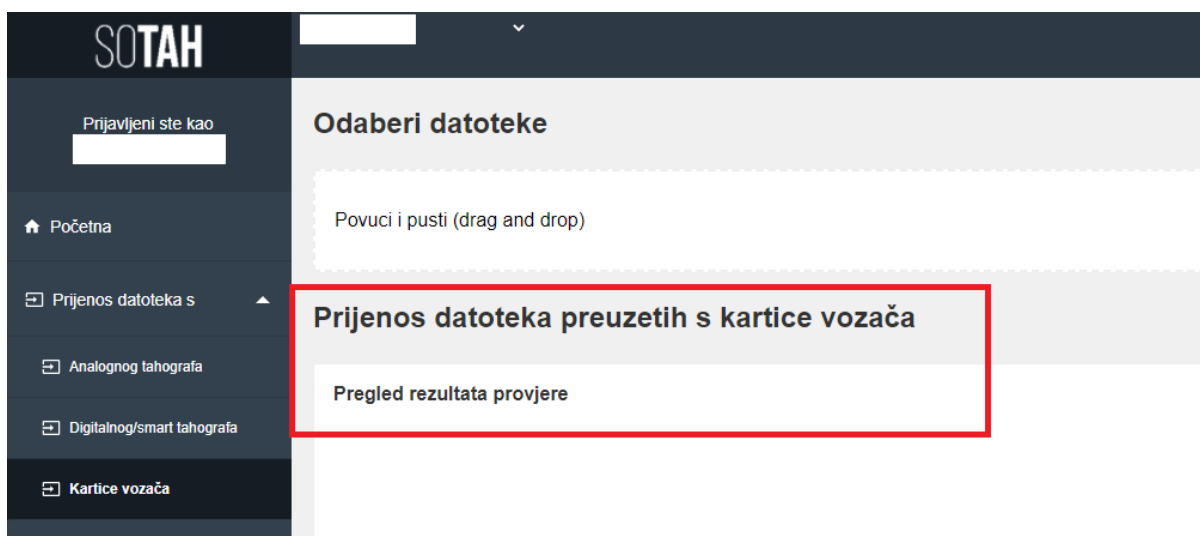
SOTAH

Prijavljeni ste kao

Početna

Prijenos datoteka s

Analognog tahografa

Digitalnog/smart tahografa

Kartice vozača

Odaberi datoteke

Povuci i pusti (drag and drop)

Prijenos datoteka preuzetih s kartice vozača

Pregled rezultata provjere